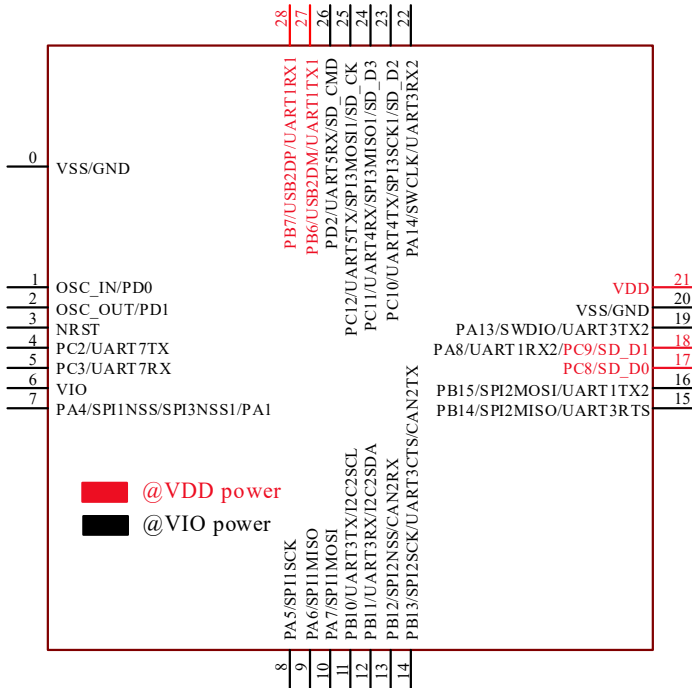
28 27 26 25 24 23 22

PB7/USB2DP/UART1RX1
PB6/USB2DM/UART1TX1
PD2/UART5RX/SD_CMD
PC12/UART5TX/SPI3MOSI1/SD_CK
PC11/UART4RX/SPI3MISO1/SD_D3
PC10/UART4TX/SPI3SCK1/SD_D2
PA14/SWCLK/UART3RX2

0 VSS/GND

1 OSC_IN/PD0
2 OSC_OUT/PD1
3 NRST
4 PC2/UART7TX
5 PC3/UART7RX
6 VIO
7 PA4/SPI1NSS/SPI3NSS1/PA1

VDD 21
VSS/GND 20
PA13/SWDIO/UART3TX2 19
PA8/UART1RX2/PC9/SD_D1 18
PC8/SD_D0 17
PB15/SPI2MOSI/UART1TX2 16
PB14/SPI2MISO/UART3RTS 15

@VDD power
@VIO power

PA5/SPI1SCK
PA6/SPI1MISO
PA7/SPI1MOSI
PB10/UART3TX/I2C2SCL
PB11/UART3RX/I2C2SDA
PB12/SPI2NSS/CAN2RX
PB13/SPI2SCK/UART3CTS/CAN2TX

8 9 10 11 12 13 14